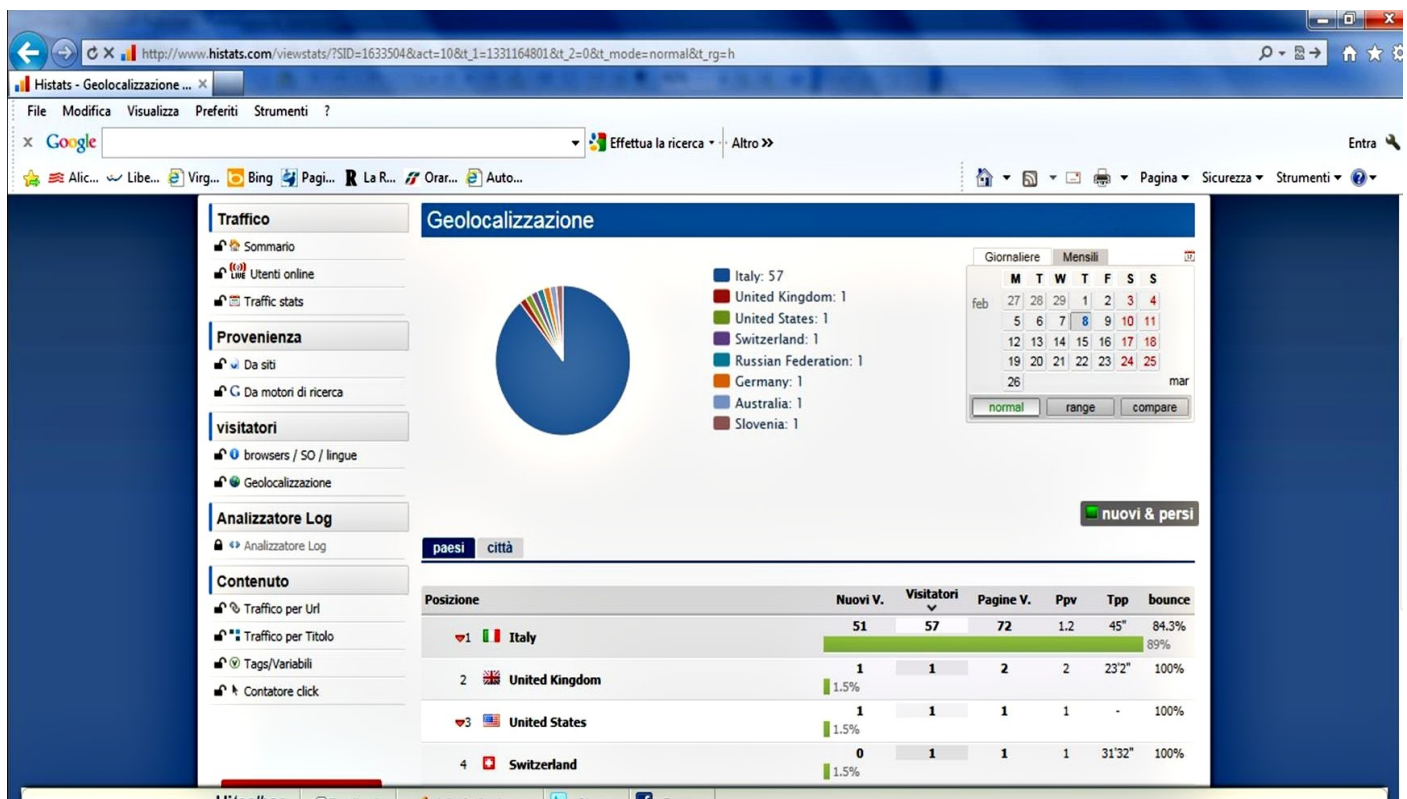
http://www.histats.com/viewstats/?SID=1633504&act=10&t_1=1331164801&t_2=0&t_mode=normal&t_rg=h

Histats - Geolocalizzazione ... ×

File Modifica Visualizza Preferiti Strumenti ?

x Google Effettua la ricerca Altro >> Entra

Alic... Libe... Virg... Bing Pagi... La R... Orar... Auto... Pagina Sicurezza Strumenti

Traffico
Sommario
Utenti online
Traffic stats

Provenienza
Da siti
Da motori di ricerca

visitatori
browsers / SO / lingue
Geolocalizzazione

Analizzatore Log
Analizzatore Log

Contenuto
Traffico per Url
Traffico per Titolo
Tags/Variabili
Contatore click

Geolocalizzazione

Italy: 57
United Kingdom: 1
United States: 1
Switzerland: 1
Russian Federation: 1
Germany: 1
Australia: 1
Slovenia: 1

Giornaliere Mensili

| | M | T | W | T | F | S | S |
|---|---|---|---|---|---|---|---|
| feb | 27 | 28 | 29 | 1 | 2 | 3 | 4 |
| | 5 | 6 | 7 | 8 | 9 | 10 | 11 |
| | 12 | 13 | 14 | 15 | 16 | 17 | 18 |
| | 19 | 20 | 21 | 22 | 23 | 24 | 25 |
| | 26 | | | | | | mar |

normal range compare

nuovi & persi

paesi città

| Posizione | Nuovi V. | Visitatori | Pagine V. | Ppv | Tpp | bounce |
|---|---|---|---|---|---|---|
| 1 Italy | 51 | 57 | 72 | 1.2 | 45" | 84.3% 89% |
| 2 United Kingdom | 1 1.5% | 1 | 2 | 2 | 23'2" | 100% |
| 3 United States | 1 1.5% | 1 | 1 | 1 | - | 100% |
| 4 Switzerland | 0 1.5% | 1 | 1 | 1 | 31'32" | 100% |